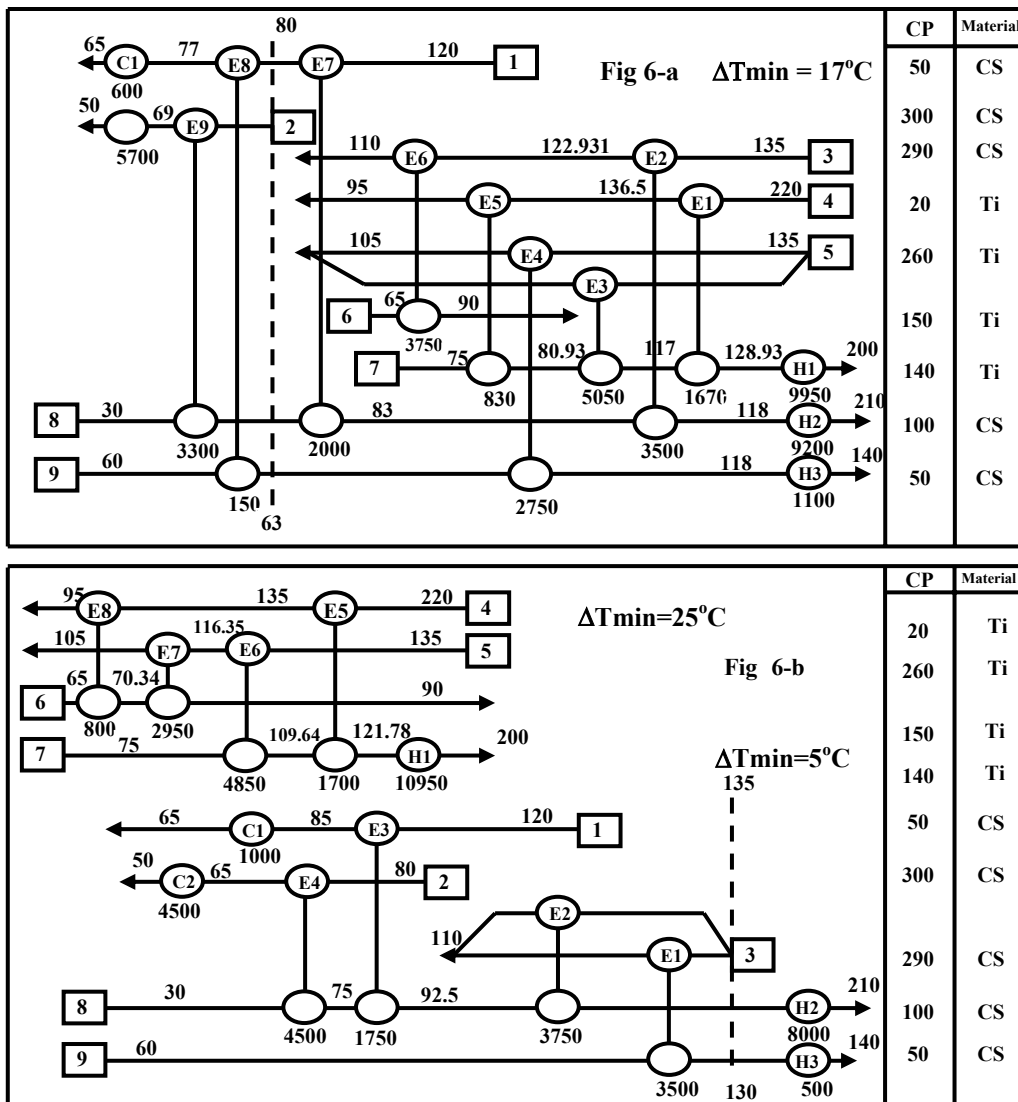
80
65 C1 77 E8 E7 120 1
600
Fig 6-a $\Delta$Tmin = 17°C
50 69 E9 2
5700
110 E6 122.931 E2 135 3
95 E5 136.5 E1 220 4
105 E4 135 5
E3
6 65 90
3750
7 75 80.93 117 128.93 H1 200
830 5050 1670 9950
8 30 83 118 H2 210
3300 2000 3500 9200
9 60 118 H3 140
150 2750 1100
63

| CP | Material |
|---|---|
| 50 | CS |
| 300 | CS |
| 290 | CS |
| 20 | Ti |
| 260 | Ti |
| 150 | Ti |
| 140 | Ti |
| 100 | CS |
| 50 | CS |

95 E8 135 E5 220 4
$\Delta$Tmin=25°C
105 E7 116.35 E6 135 5
Fig 6-b
65 70.34 90
6
800 2950
7 75 109.64 121.78 H1 200
4850 1700 10950
$\Delta$Tmin=5°C
135
65 C1 85 E3 120 1
1000
50 C2 65 E4 80 2
4500
E2
110 E1 3
8 30 75 92.5 H2 210
4500 1750 3750 8000
9 60 H3 140
3500 130 500

| CP | Material |
|---|---|
| 20 | Ti |
| 260 | Ti |
| 150 | Ti |
| 140 | Ti |
| 50 | CS |
| 300 | CS |
| 290 | CS |
| 100 | CS |
| 50 | CS |